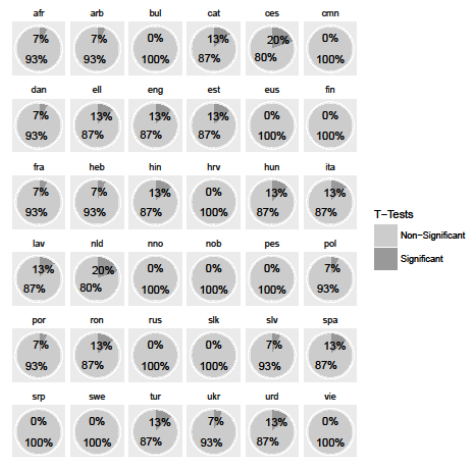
afr
7%
93%

arb
7%
93%

bul
0%
100%

cat
13%
87%

ces
20%
80%

cmn
0%
100%

dan
7%
93%

ell
13%
87%

eng
13%
87%

est
13%
87%

eus
0%
100%

fin
0%
100%

fra
7%
93%

heb
7%
93%

hin
13%
87%

hrv
0%
100%

hun
13%
87%

ita
13%
87%

lav
13%
87%

nld
20%
80%

nno
0%
100%

nob
0%
100%

pes
0%
100%

pol
7%
93%

por
7%
93%

ron
13%
87%

rus
0%
100%

slk
0%
100%

slv
7%
93%

spa
13%
87%

srp
0%
100%

swe
0%
100%

tur
13%
87%

ukr
7%
93%

urd
13%
87%

vie
0%
100%

T-Tests
Non-Significant
Significant